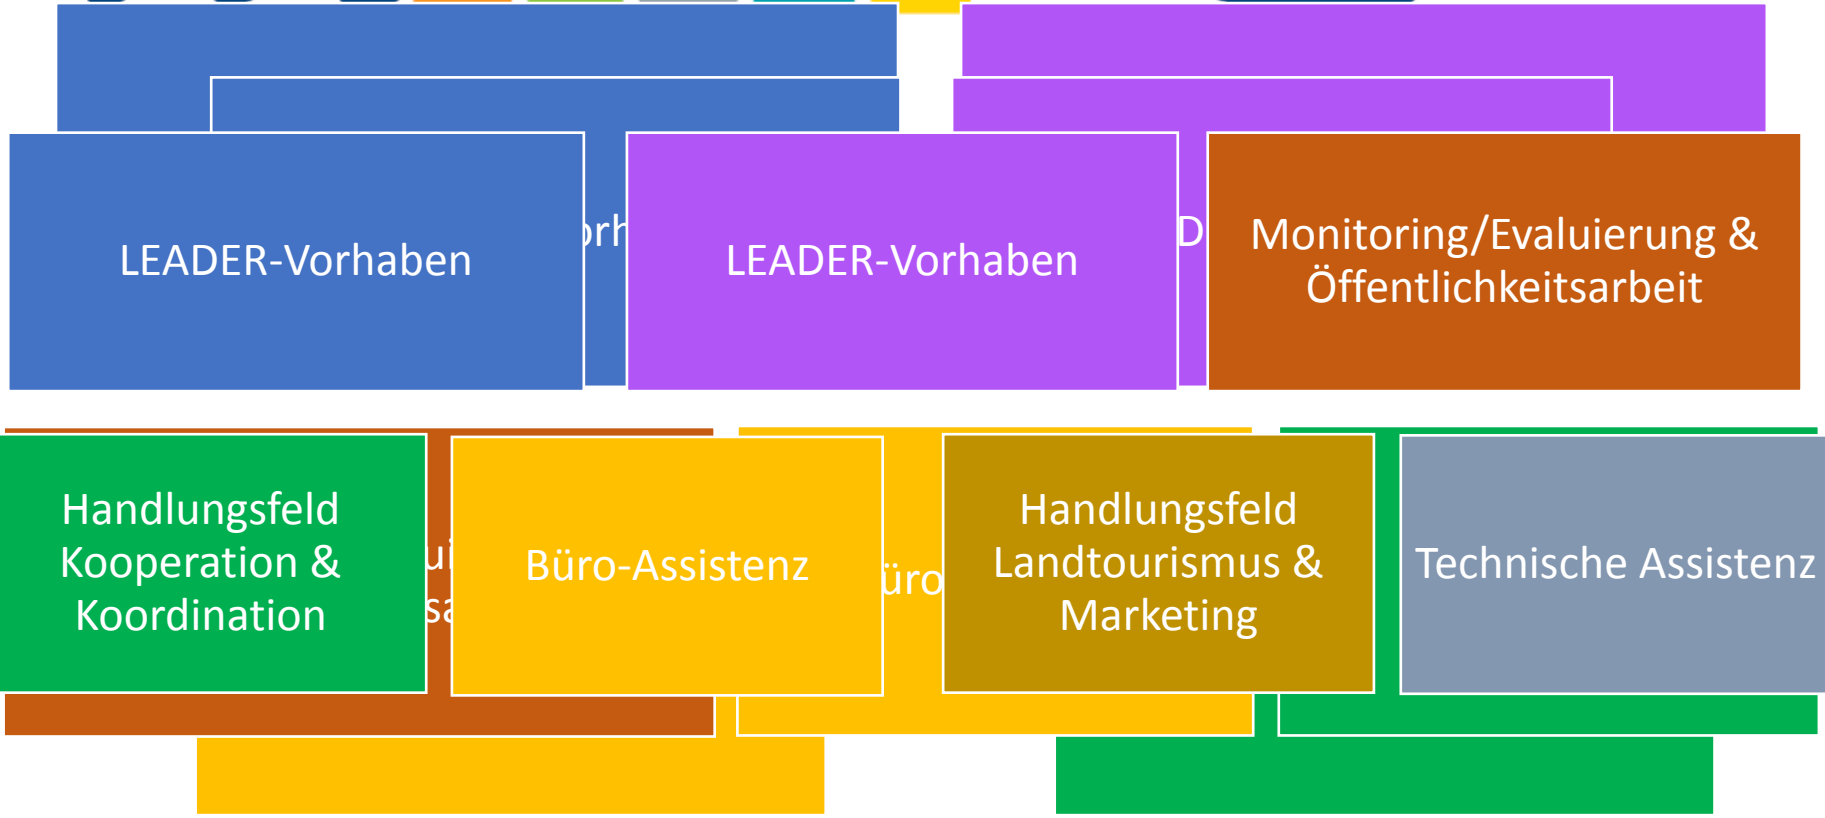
LEADER-Vorhaben

orh

LEADER-Vorhaben

D

Monitoring/Evaluierung & Öffentlichkeitsarbeit

Handlungsfeld Kooperation & Koordination

ui

sa

Büro-Assistenz

üro

Handlungsfeld Landtourismus & Marketing

Technische Assistenz